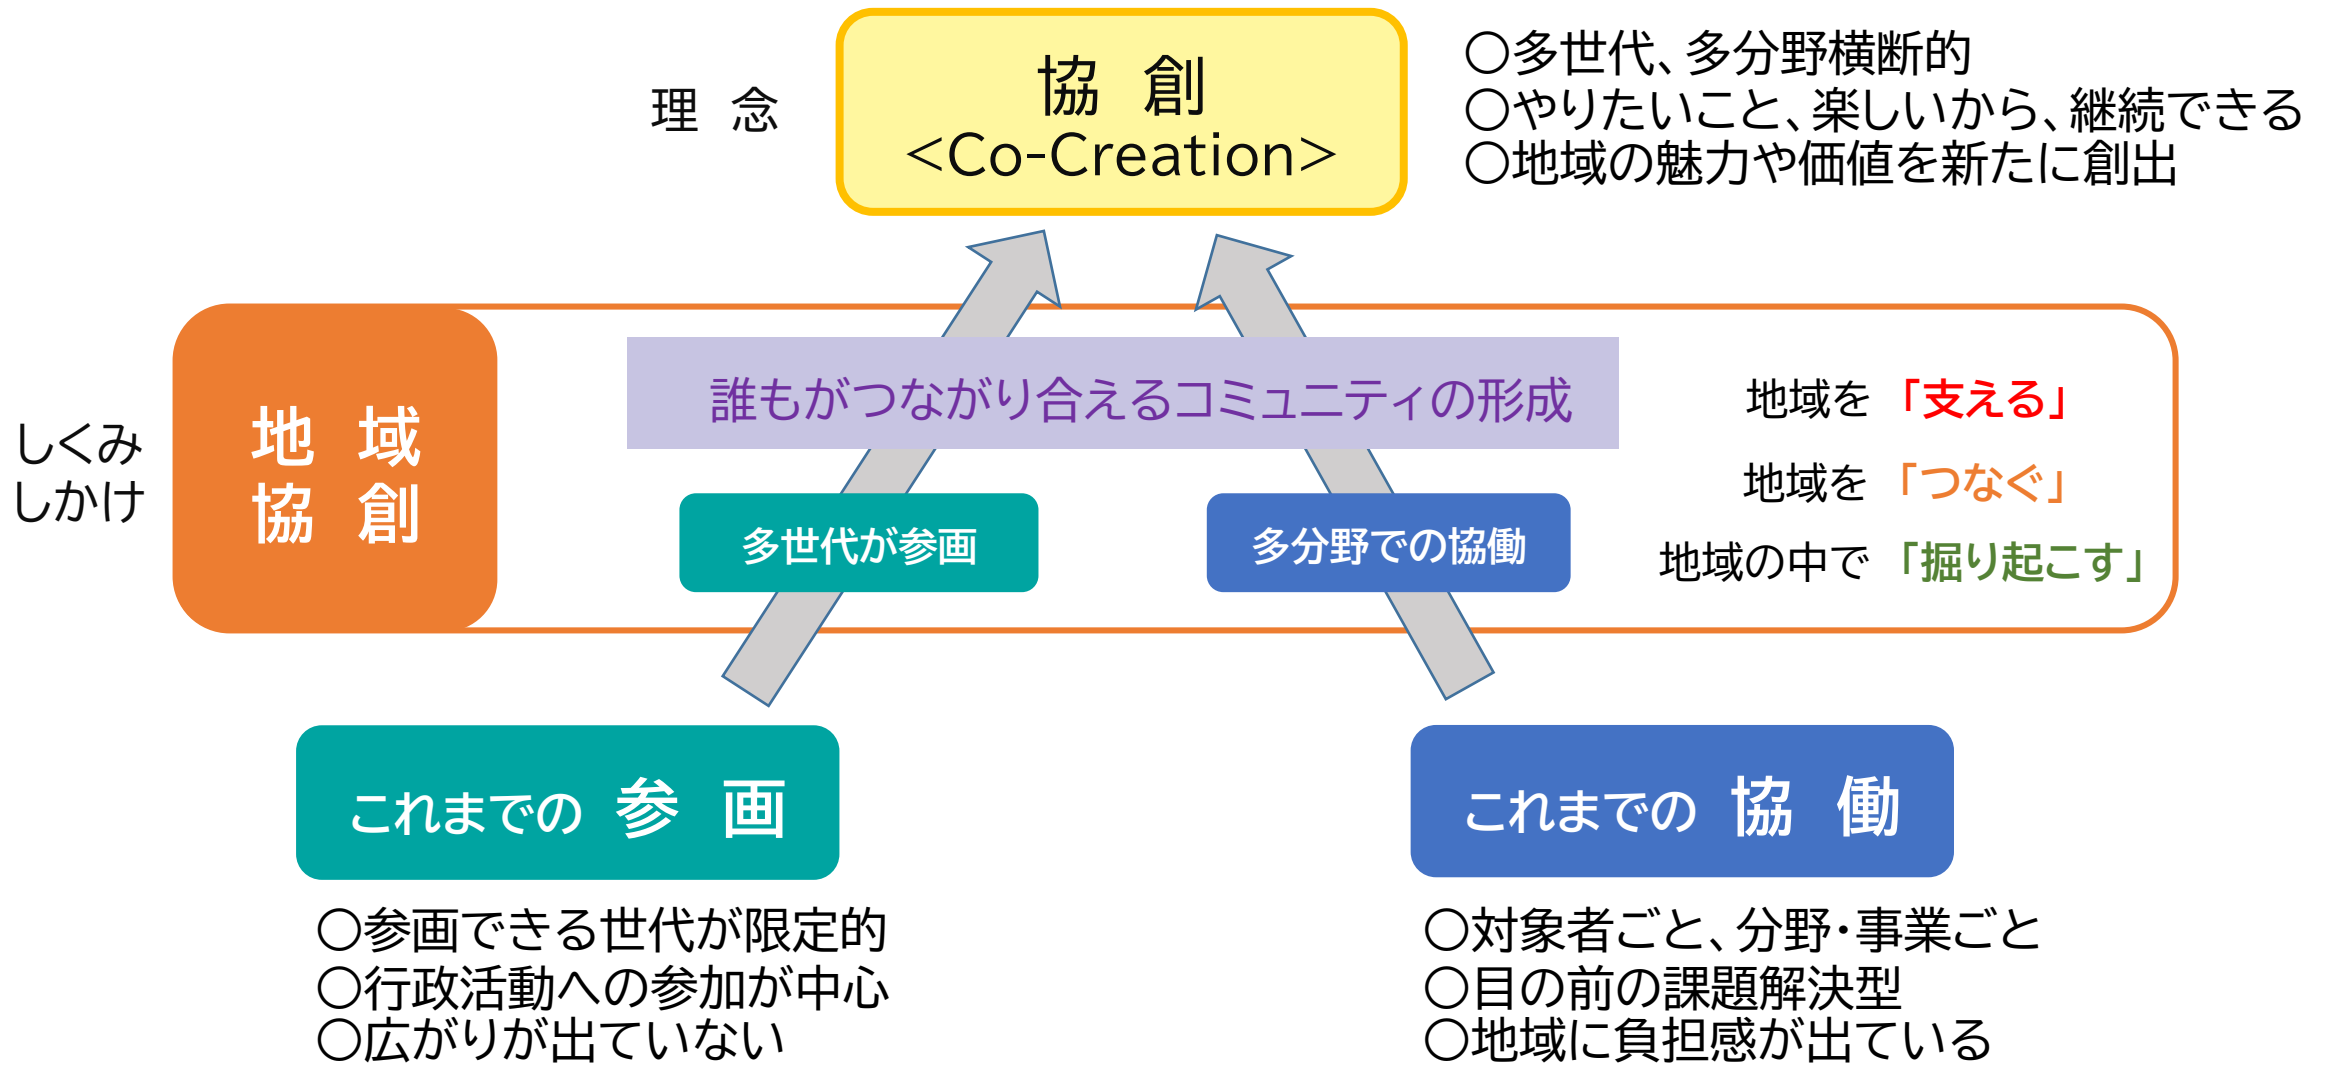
理　念

協　創
<Co-Creation>

○多世代、多分野横断的
○やりたいこと、楽しいから、継続できる
○地域の魅力や価値を新たに創出

しくみ
しかけ

地　域
協　創

誰もがつながり合えるコミュニティの形成

地域を　「支える」
地域を　「つなぐ」
地域の中で　「掘り起こす」

多世代が参画

多分野での協働

これまでの　参　画

○参画できる世代が限定的
○行政活動への参加が中心
○広がりが出ていない

これまでの　協　働

○対象者ごと、分野・事業ごと
○目の前の課題解決型
○地域に負担感が出ている